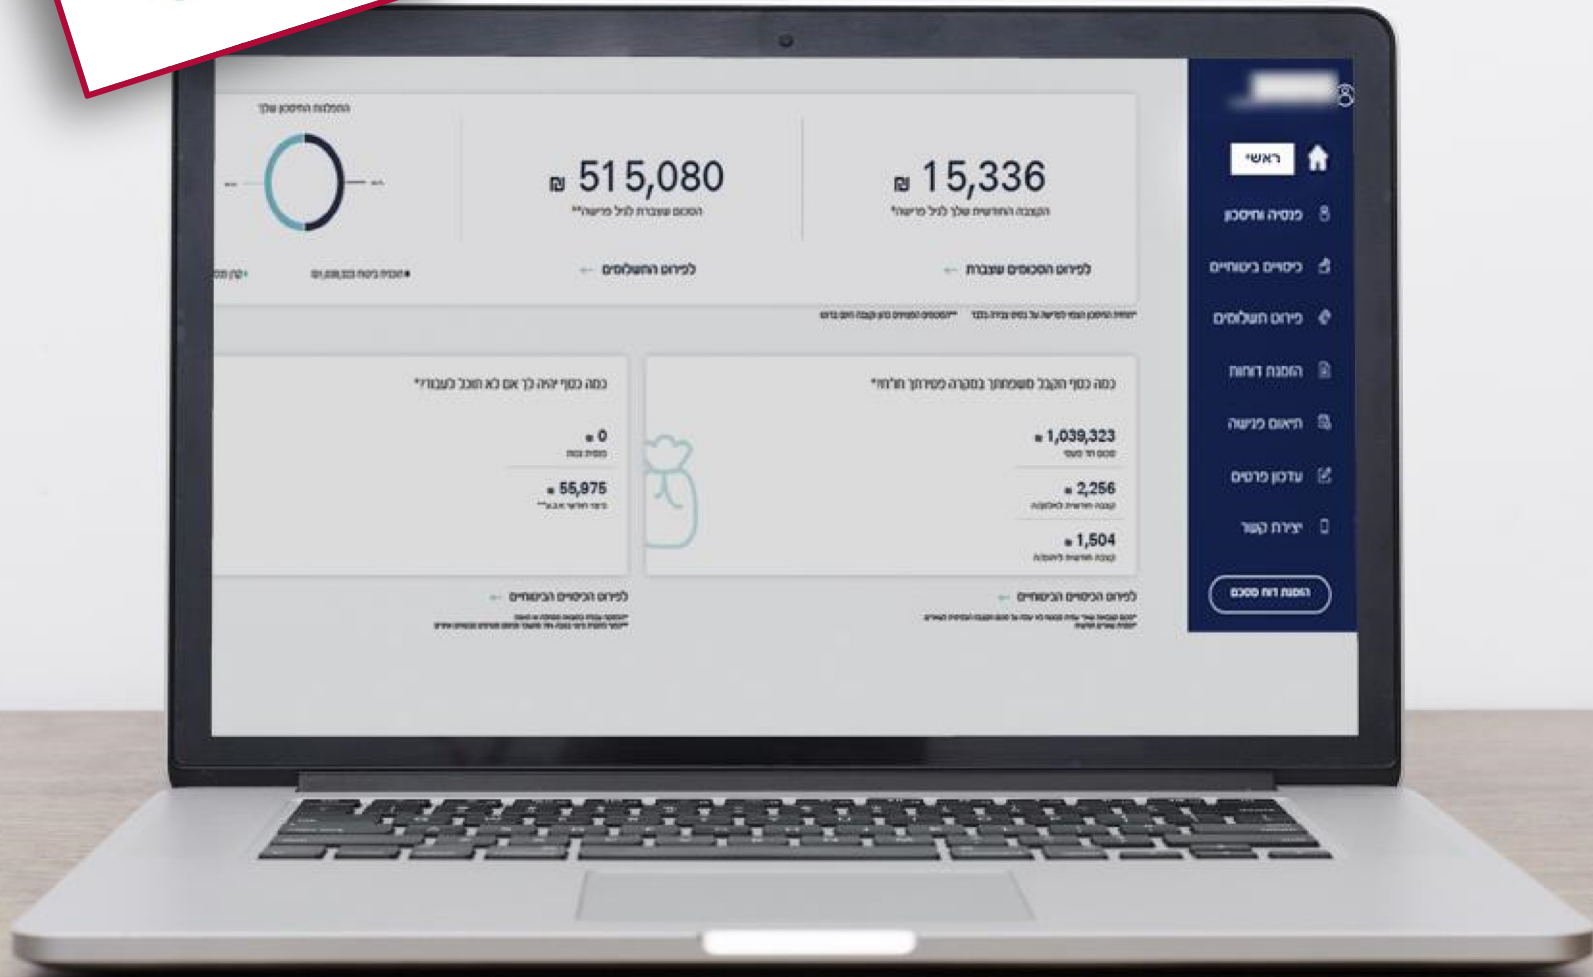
ראשי
פנסיה וחיסכון
כיסויים ביטוחיים
פירוט תשלומים
הפקת דוחות
תיאום פנסיה
עדכון פרטים
יצירת קשר
הוספת דוח מסכם

₪ 15,336
הקצבה החודשית שלך לגיל פרישה*
לפירוט הסכומים שנצברו

₪ 515,080
הסכום שנצבר לגיל פרישה**
לפירוט התשלומים

התפלגות החיסכון שלך

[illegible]

כמה כסף הקבל משפחתך במקרה פטירתך חו"ח?*
₪ 1,039,323
סכום חד פעמי
₪ 2,256
קצבה חודשית לאלמנה
₪ 1,504
קצבה חודשית ליתומים
לפירוט הכיסויים הביטוחיים

כמה כסף יהיה לך אם לא תוכל לעבוד?*
₪ 0
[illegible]
₪ 55,975
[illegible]
לפירוט הכיסויים הביטוחיים